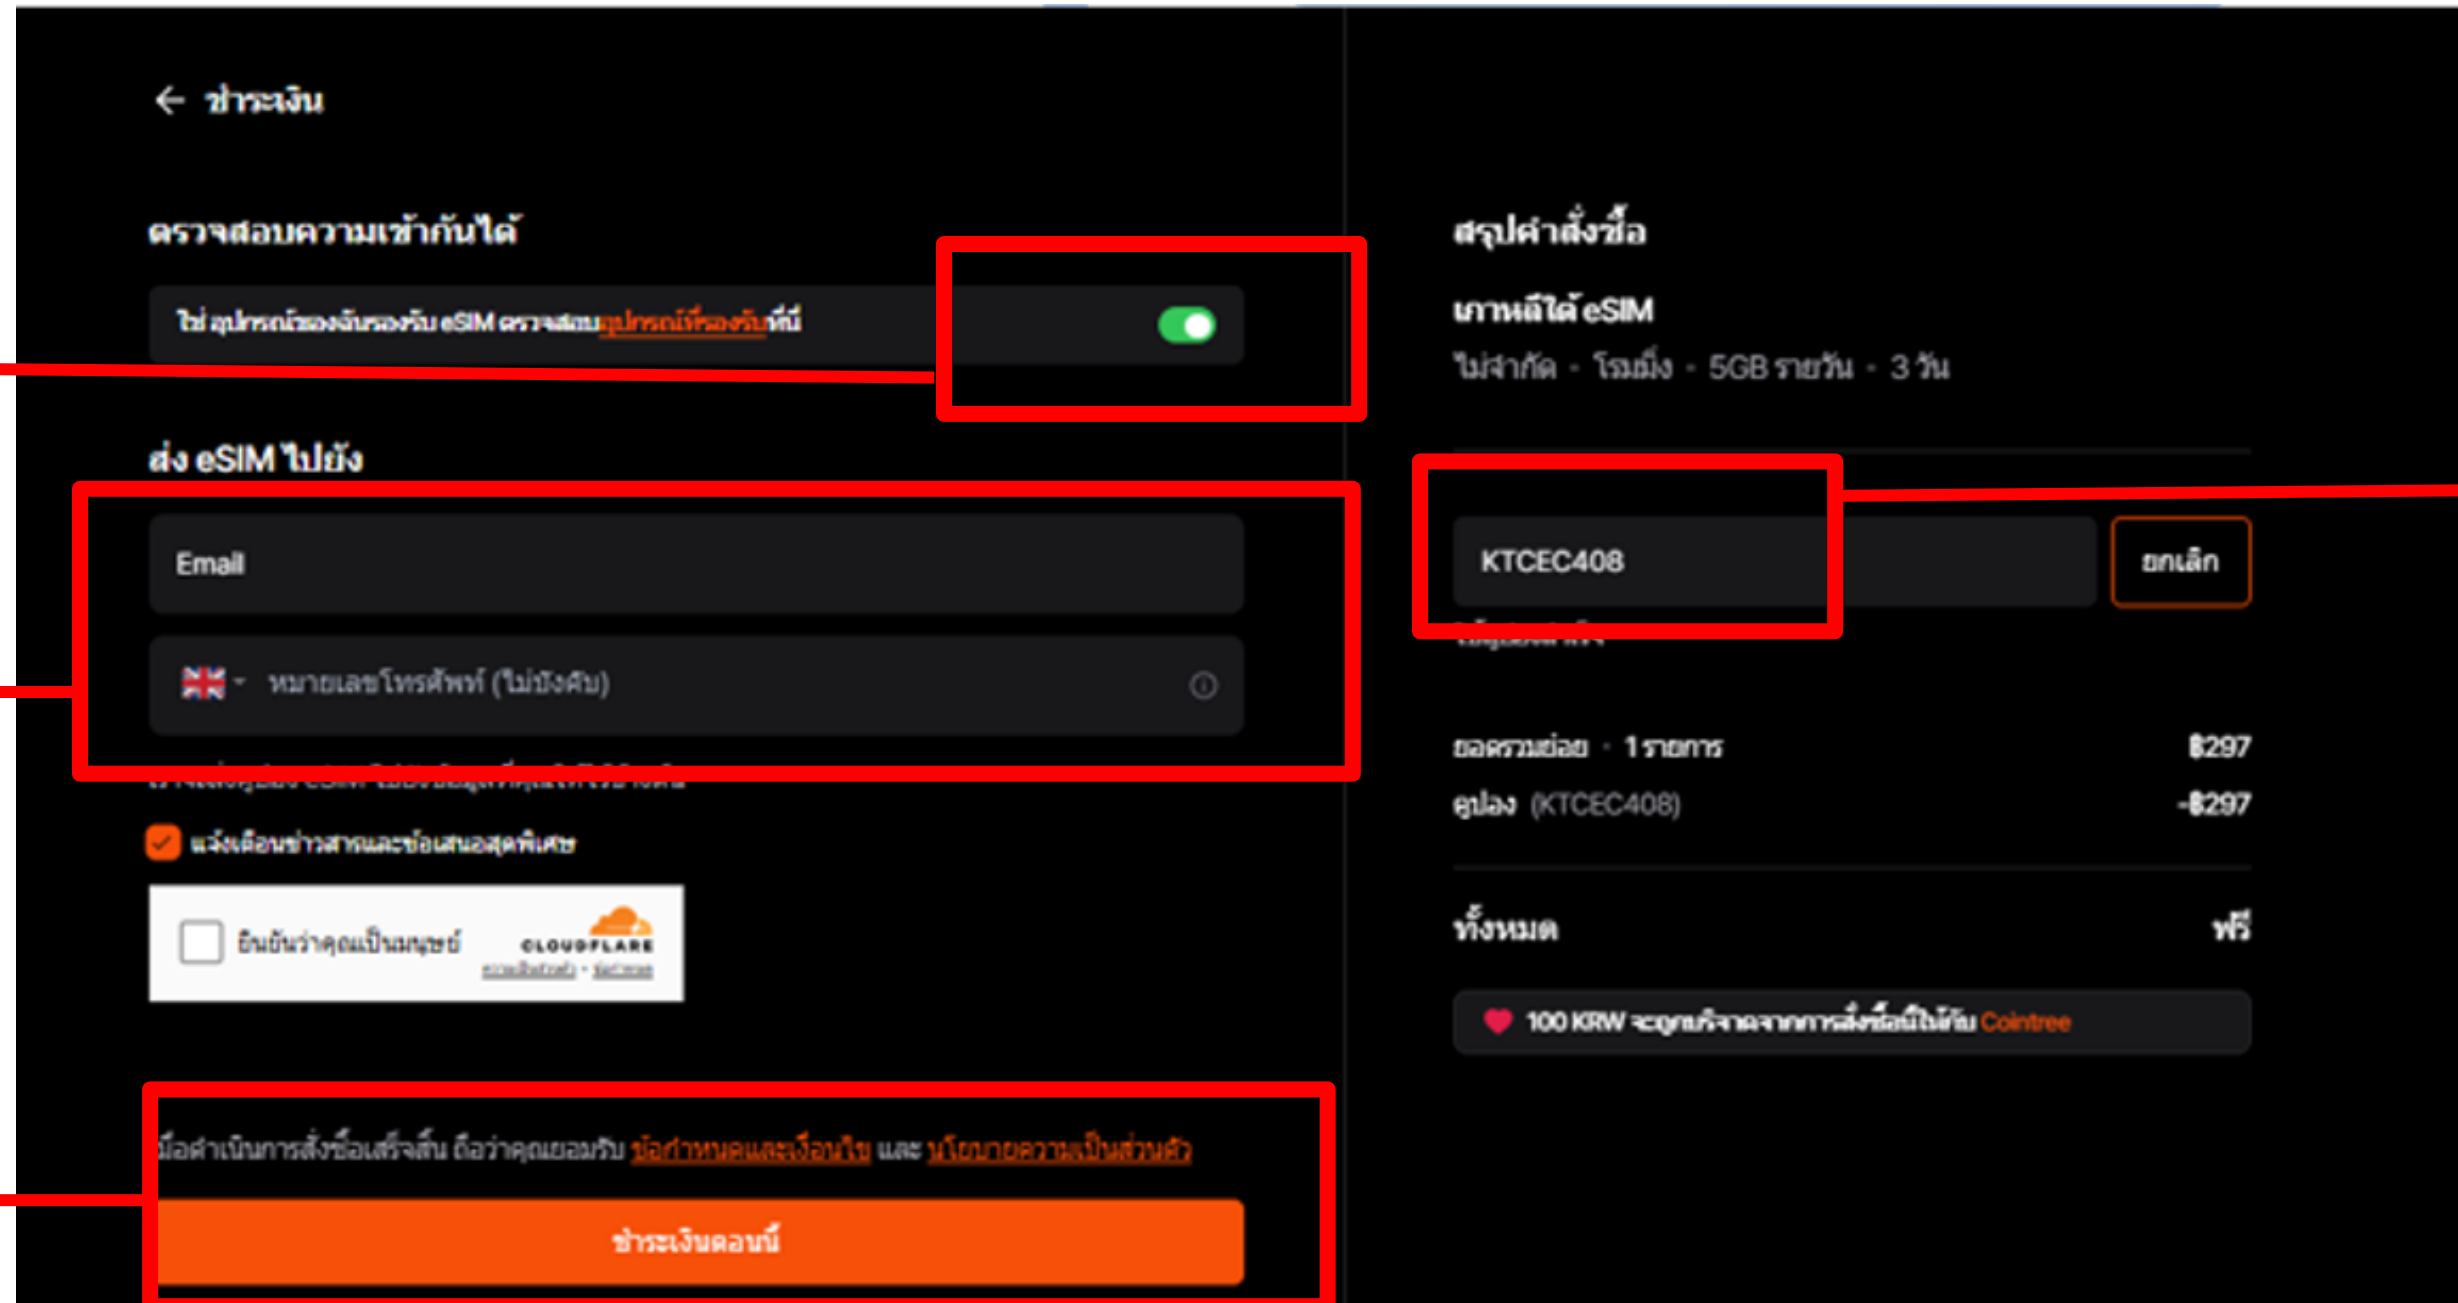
← ชำระเงิน

ตรวจสอบความเข้ากันได้

ใช่ อุปกรณ์ของฉันรองรับ eSIM ตรวจสอบอุปกรณ์ที่รองรับที่นี่

ส่ง eSIM ไปยัง

Email

หมายเลขโทรศัพท์ (ไม่บังคับ)

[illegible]

แจ้งเตือนข่าวสารและข้อเสนอสุดพิเศษ

ยืนยันว่าคุณเป็นมนุษย์ CLOUDFLARE ความเป็นส่วนตัว · ข้อกำหนด

เมื่อดำเนินการสั่งซื้อเสร็จสิ้น ถือว่าคุณยอมรับ ข้อกำหนดและเงื่อนไข และ นโยบายความเป็นส่วนตัว

ชำระเงินตอนนี้

สรุปคำสั่งซื้อ

เกาหลีใต้ eSIM

ไม่จำกัด · โรมมิ่ง · 5GB รายวัน · 3 วัน

KTCEC408

ยกเลิก

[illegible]

ยอดรวมย่อย · 1 รายการ ฿297

คูปอง (KTCEC408) -฿297

ทั้งหมด ฟรี

100 KRW จะถูกบริจาคจากการสั่งซื้อนี้ให้กับ Cointree